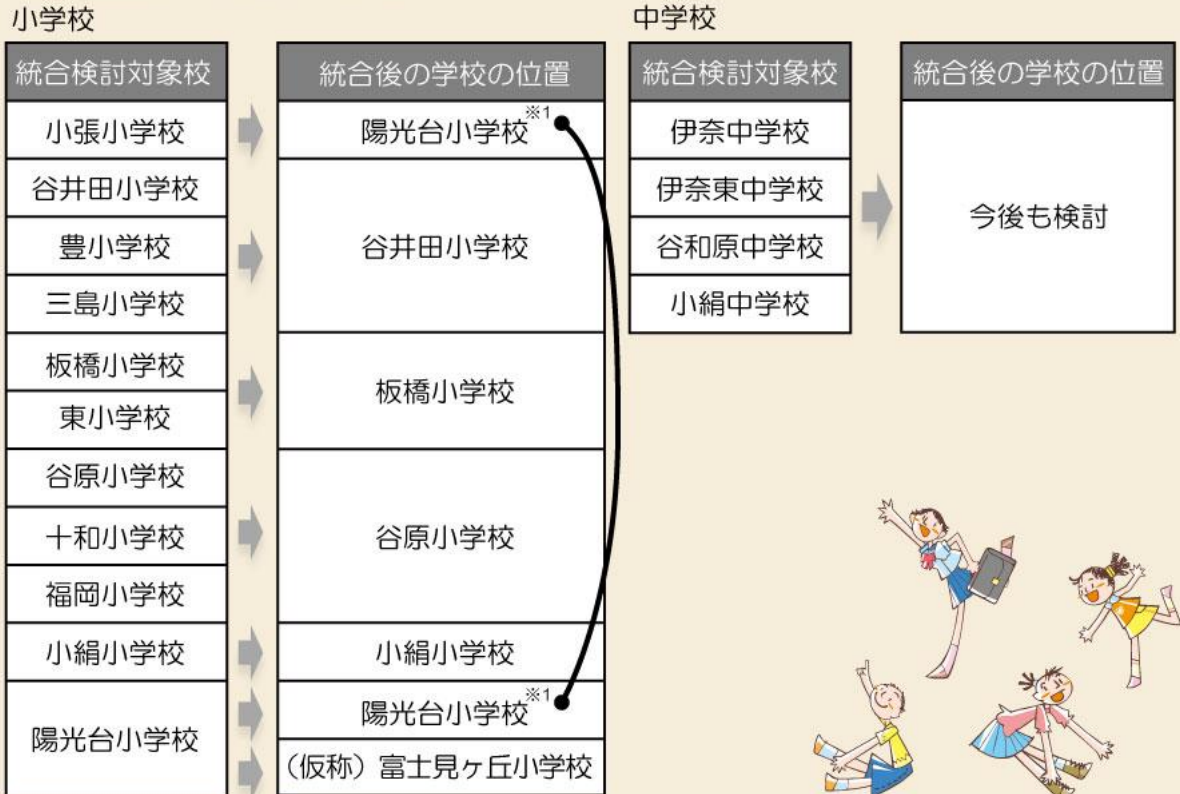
小学校

| 統合検討対象校 | 統合後の学校の位置 |
|---|---|
| 小張小学校 | 陽光台小学校※1 |
| 谷井田小学校 | 谷井田小学校 |
| 豊小学校 | |
| 三島小学校 | |
| 板橋小学校 | 板橋小学校 |
| 東小学校 | |
| 谷原小学校 | 谷原小学校 |
| 十和小学校 | |
| 福岡小学校 | |
| 小絹小学校 | 小絹小学校 |
| 陽光台小学校 | 陽光台小学校※1 |
| | （仮称）富士見ヶ丘小学校 |

中学校

| 統合検討対象校 | 統合後の学校の位置 |
|---|---|
| 伊奈中学校 | 今後も検討 |
| 伊奈東中学校 | |
| 谷和原中学校 | |
| 小絹中学校 | |